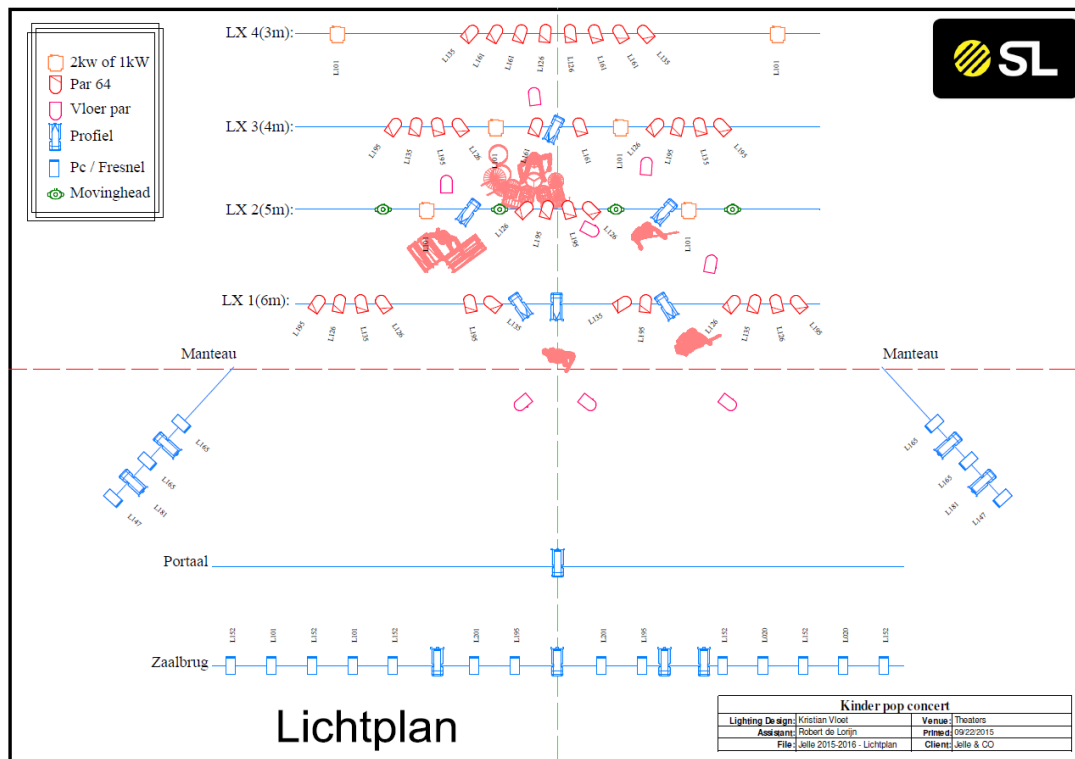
2kw of 1kW
Par 64
Vloer par
Profiel
Pc / Fresnel
Movinghead

SL

LX 4(3m):
L101 L135 L161 L161 L126 L126 L161 L161 L135 L101

LX 3(4m):
L195 L135 L195 L126 L161 L161 L101 L126 L195 L135 L195

LX 2(5m):
L101 L128 L195 L195 L126 L101

LX 1(6m):
L195 L126 L135 L126 L195 L135 L135 L195 L126 L135 L195

Manteau
Manteau

L165 L165 L181 L147
L165 L165 L181 L147

Portaal

Zaalbrug
L152 L101 L152 L101 L152 L201 L195 L201 L195 L152 L020 L152 L020 L152

Lichtplan

Kinder pop concert

| Lighting Design: | Kristian Vloet | Venue: | Theaters |
|---|---|---|---|
| Assistant: | Robert de Lorijn | Printed: | 09/22/2015 |
| File: | Jelle 2015-2016 - Lichtplan | Client: | Jelle & CO |